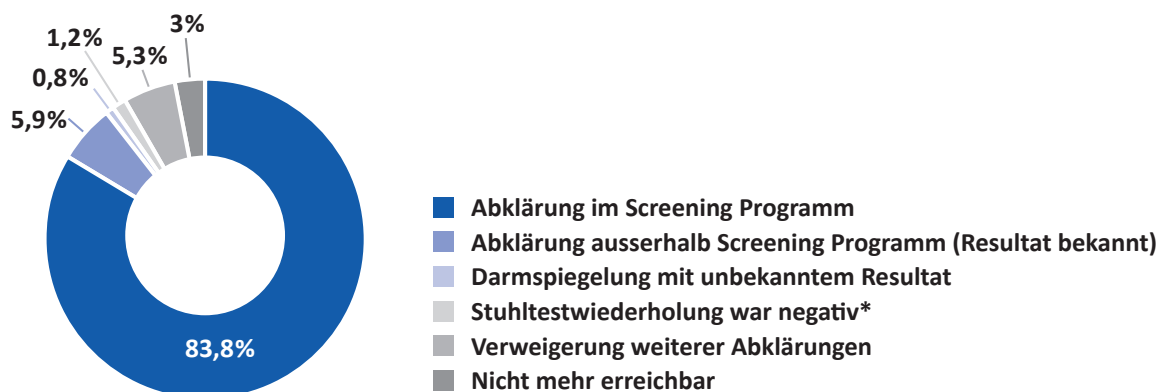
3%
1,2%
5,3%
0,8%
5,9%
83,8%

Abklärung im Screening Programm
Abklärung ausserhalb Screening Programm (Resultat bekannt)
Darmspiegelung mit unbekanntem Resultat
Stuhltestwiederholung war negativ*
Verweigerung weiterer Abklärungen
Nicht mehr erreichbar